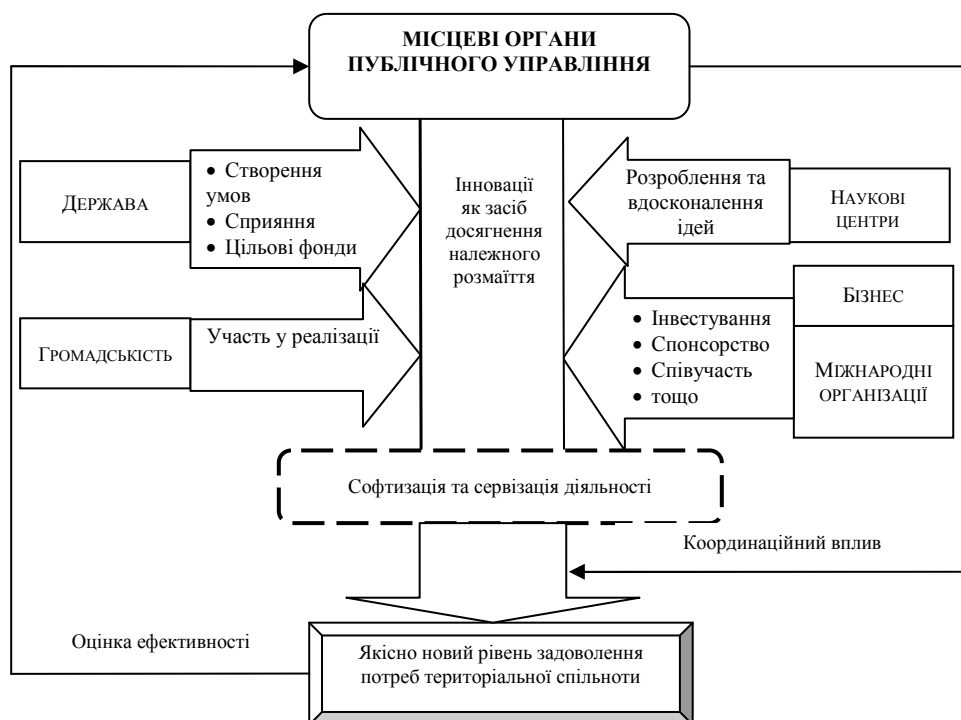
МІСЦЕВІ ОРГАНИ ПУБЛІЧНОГО УПРАВЛІННЯ

ДЕРЖАВА

• Створення умов
• Сприяння
• Цільові фонди

Інновації як засіб досягнення належного розмаїття

Розроблення та вдосконалення ідей

НАУКОВІ ЦЕНТРИ

БІЗНЕС

ГРОМАДСЬКІСТЬ

Участь у реалізації

• Інвестування
• Спонсорство
• Співучасть
• тощо

МІЖНАРОДНІ ОРГАНІЗАЦІЇ

Софтизація та сервізація діяльності

Координаційний вплив

Оцінка ефективності

Якісно новий рівень задоволення потреб територіальної спільноти